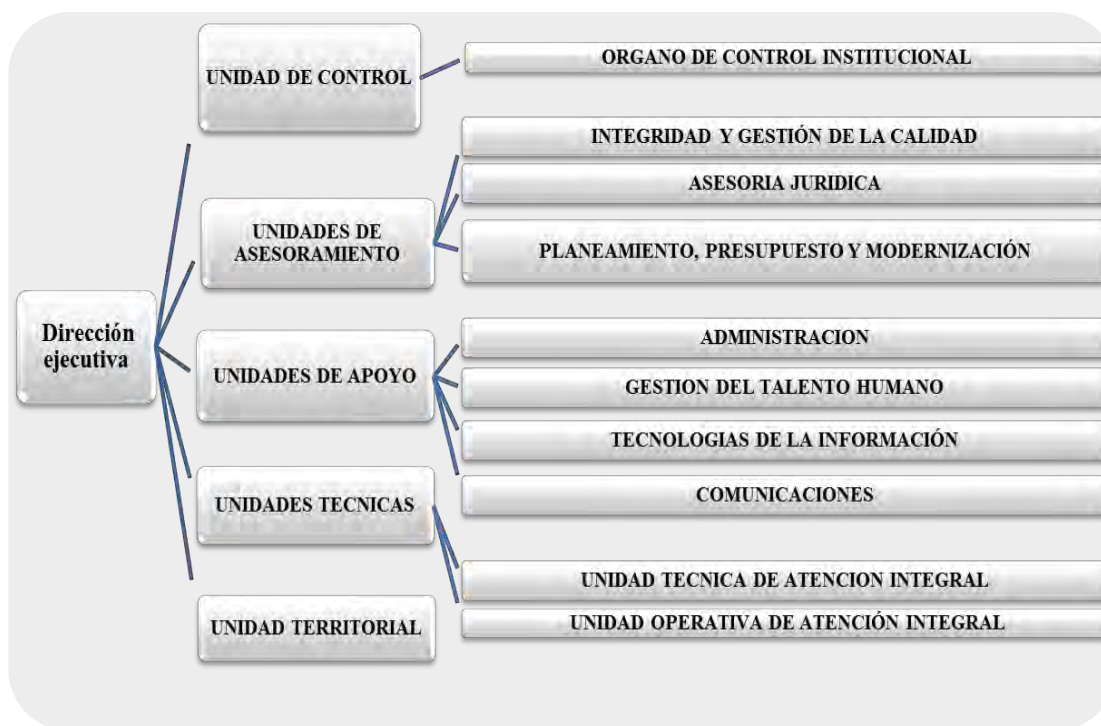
Dirección ejecutiva

UNIDAD DE CONTROL

ORGANO DE CONTROL INSTITUCIONAL

UNIDADES DE ASESORAMIENTO

INTEGRIDAD Y GESTIÓN DE LA CALIDAD

ASESORIA JURIDICA

PLANEAMIENTO, PRESUPUESTO Y MODERNIZACIÓN

UNIDADES DE APOYO

ADMINISTRACION

GESTION DEL TALENTO HUMANO

TECNOLOGIAS DE LA INFORMACIÓN

COMUNICACIONES

UNIDADES TECNICAS

UNIDAD TECNICA DE ATENCION INTEGRAL

UNIDAD TERRITORIAL

UNIDAD OPERATIVA DE ATENCIÓN INTEGRAL